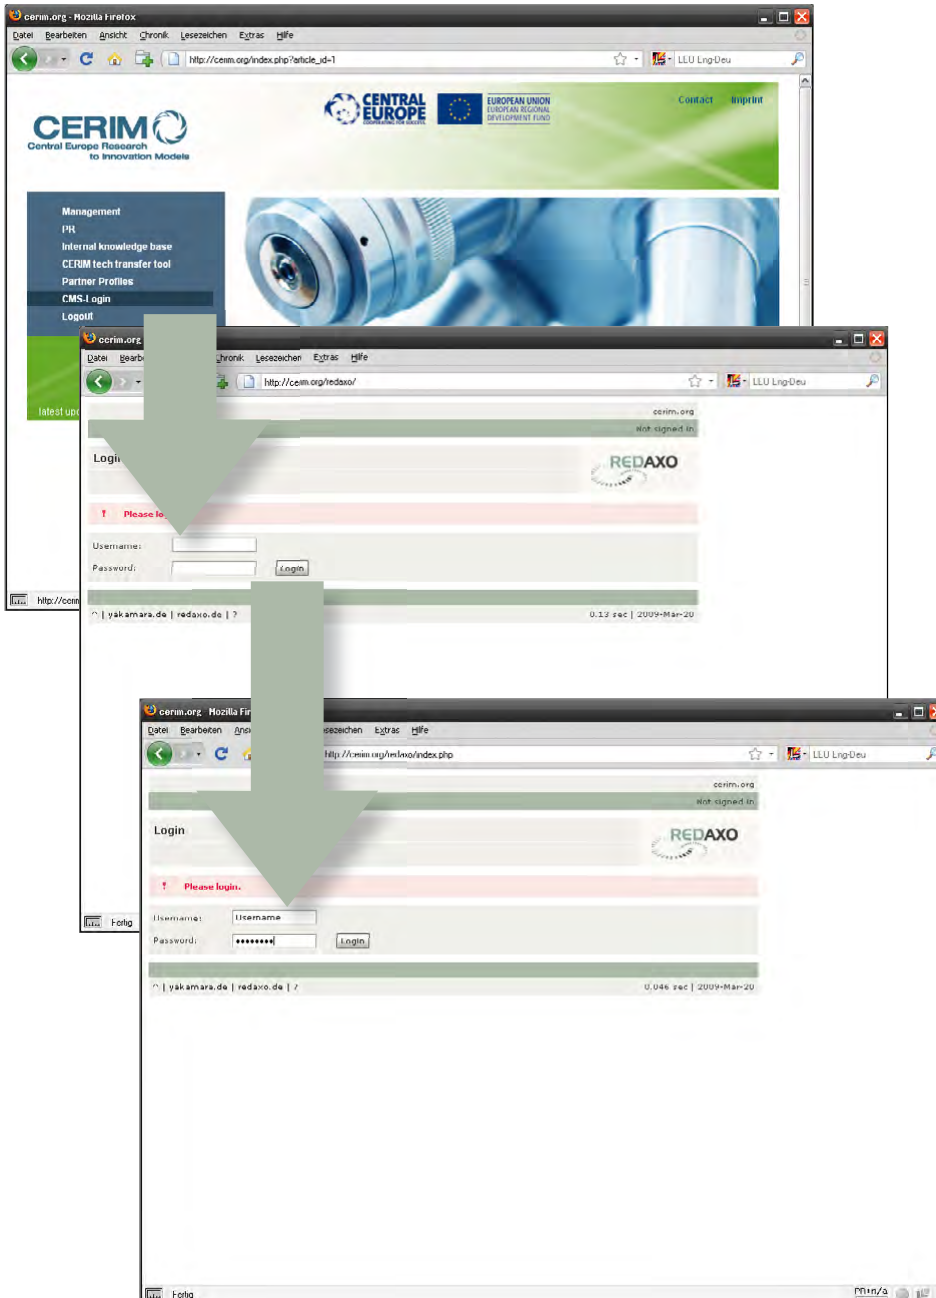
cerim.org - Mozilla Firefox

Datei Bearbeiten Ansicht Chronik Lesezeichen Extras Hilfe

http://cerim.org/index.php?article_id=1

LLU Lng-Deu

CERIM
Central Europe Research to Innovation Models

CENTRAL EUROPE
COOPERATING FOR SUCCESS.

EUROPEAN UNION
EUROPEAN REGIONAL DEVELOPMENT FUND

Contact Imprint

Management
PR
Internal knowledge base
CERIM tech transfer tool
Partner Profiles
CMS-Login
Logout

latest upd

http://cerim

cerim.org

Datei Bearb Chronik Lesezeichen Extras Hilfe

http://cerim.org/redaxo/

LLU Lng-Deu

cerim.org
Not signed in

Login

REDAXO

! Please lo

Username:
Password:
Login

^ | yakamara.de | redaxo.de | ?
0.13 sec | 2009-Mar-20

Fertig

cerim.org Mozilla Fir

Datei Bearbeiten Ansi Lesezeichen Extras Hilfe

http://cerim.org/redaxo/index.php

LLU Lng-Deu

cerim.org
Not signed in

Login

REDAXO

! Please login.

Username: Username
Password: ••••••••
Login

^ | yakamara.de | redaxo.de | ?
0.046 sec | 2009-Mar-20

Fertig